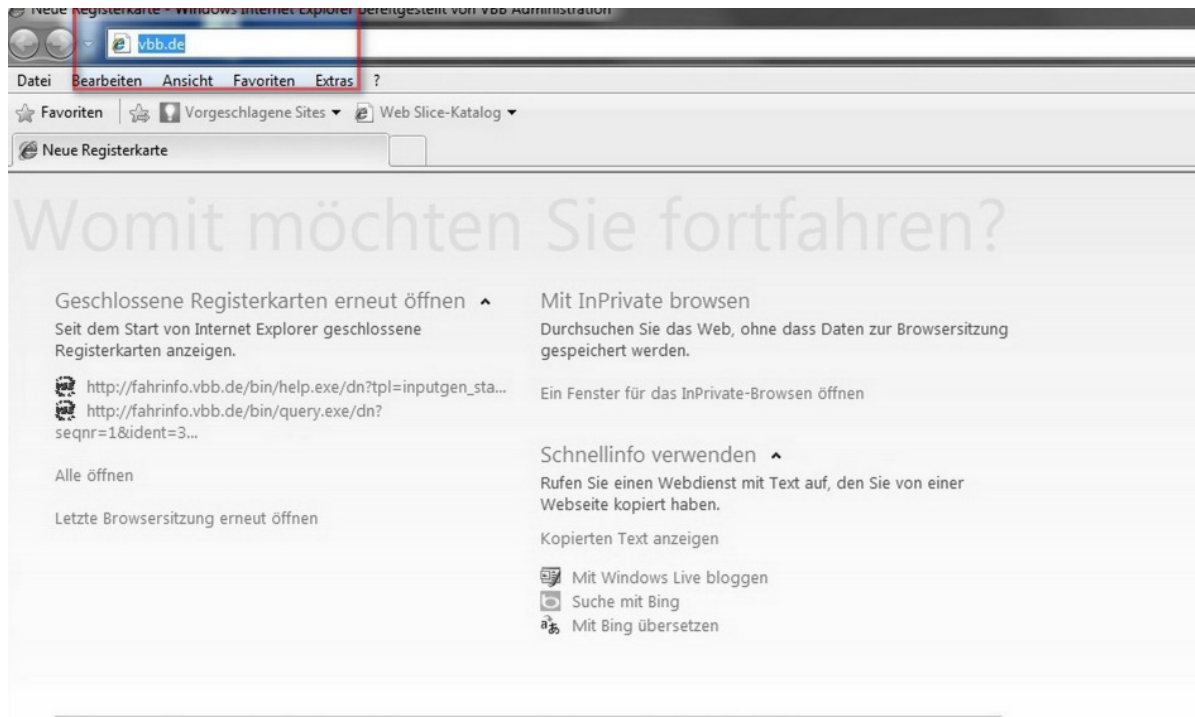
Neue Registerkarte - Windows Internet Explorer bereitgestellt von VBB Administration

vbb.de

Datei Bearbeiten Ansicht Favoriten Extras ?

Favoriten Vorgeschlagene Sites ▾ Web Slice-Katalog ▾

Neue Registerkarte

Womit möchten Sie fortfahren?

Geschlossene Registerkarten erneut öffnen ▴
Seit dem Start von Internet Explorer geschlossene Registerkarten anzeigen.

http://fahrinfo.vbb.de/bin/help.exe/dn?tpl=inputgen_sta...
http://fahrinfo.vbb.de/bin/query.exe/dn?seqnr=1&ident=3...

Alle öffnen

Letzte Browsersitzung erneut öffnen

Mit InPrivate browsen
Durchsuchen Sie das Web, ohne dass Daten zur Browsersitzung gespeichert werden.

Ein Fenster für das InPrivate-Browsen öffnen

Schnellinfo verwenden ▴
Rufen Sie einen Webdienst mit Text auf, den Sie von einer Webseite kopiert haben.

Kopierten Text anzeigen

Mit Windows Live bloggen
Suche mit Bing
Mit Bing übersetzen